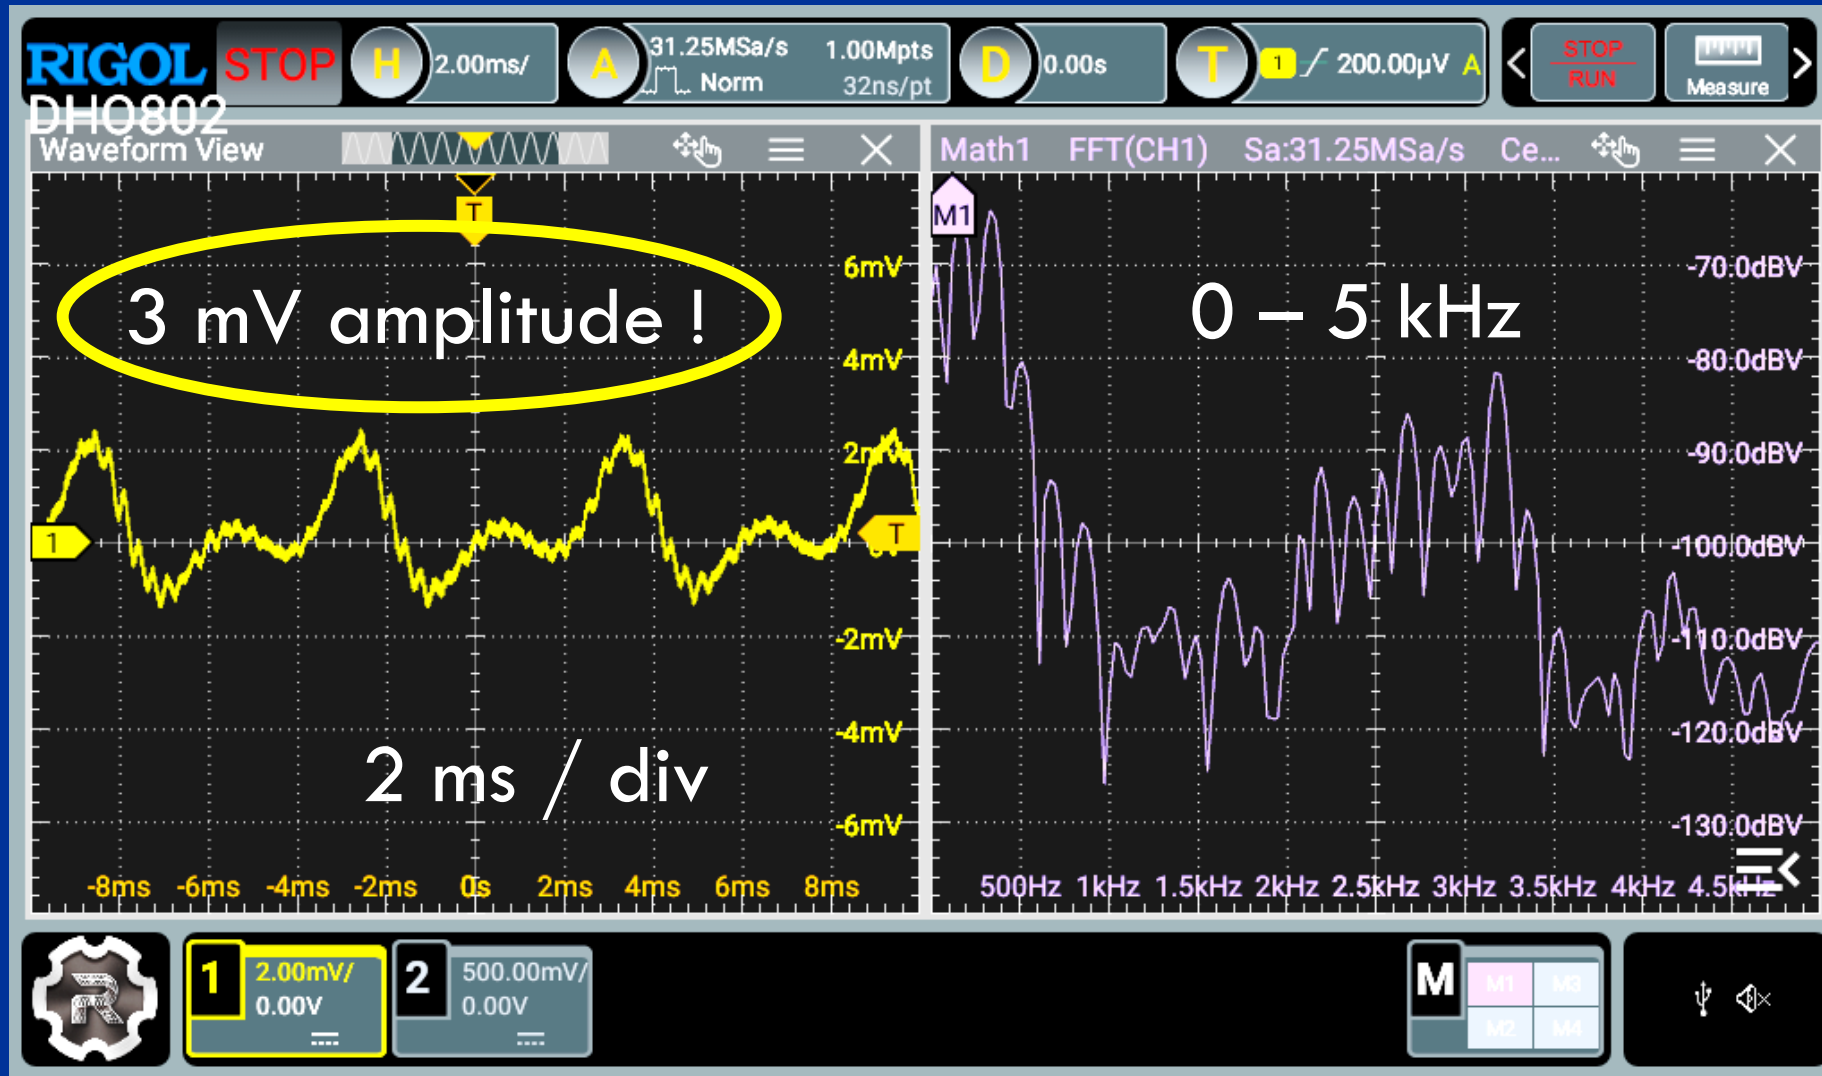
RIGOL STOP DHO802 H 2.00ms/ A 31.25MSa/s 1.00Mpts Norm 32ns/pt D 0.00s T 1 200.00μV A STOP RUN Measure

Waveform View

T

3 mV amplitude !

6mV
4mV
2mV
-2mV
-4mV
-6mV

1

T

2 ms / div

-8ms -6ms -4ms -2ms 0s 2ms 4ms 6ms 8ms

Math1 FFT(CH1) Sa:31.25MSa/s Ce...

M1

0 – 5 kHz

-70.0dBV
-80.0dBV
-90.0dBV
-100.0dBV
-110.0dBV
-120.0dBV
-130.0dBV

500Hz 1kHz 1.5kHz 2kHz 2.5kHz 3kHz 3.5kHz 4kHz 4.5kHz

1 2.00mV/ 0.00V

2 500.00mV/ 0.00V

M M1 M3 M2 M4